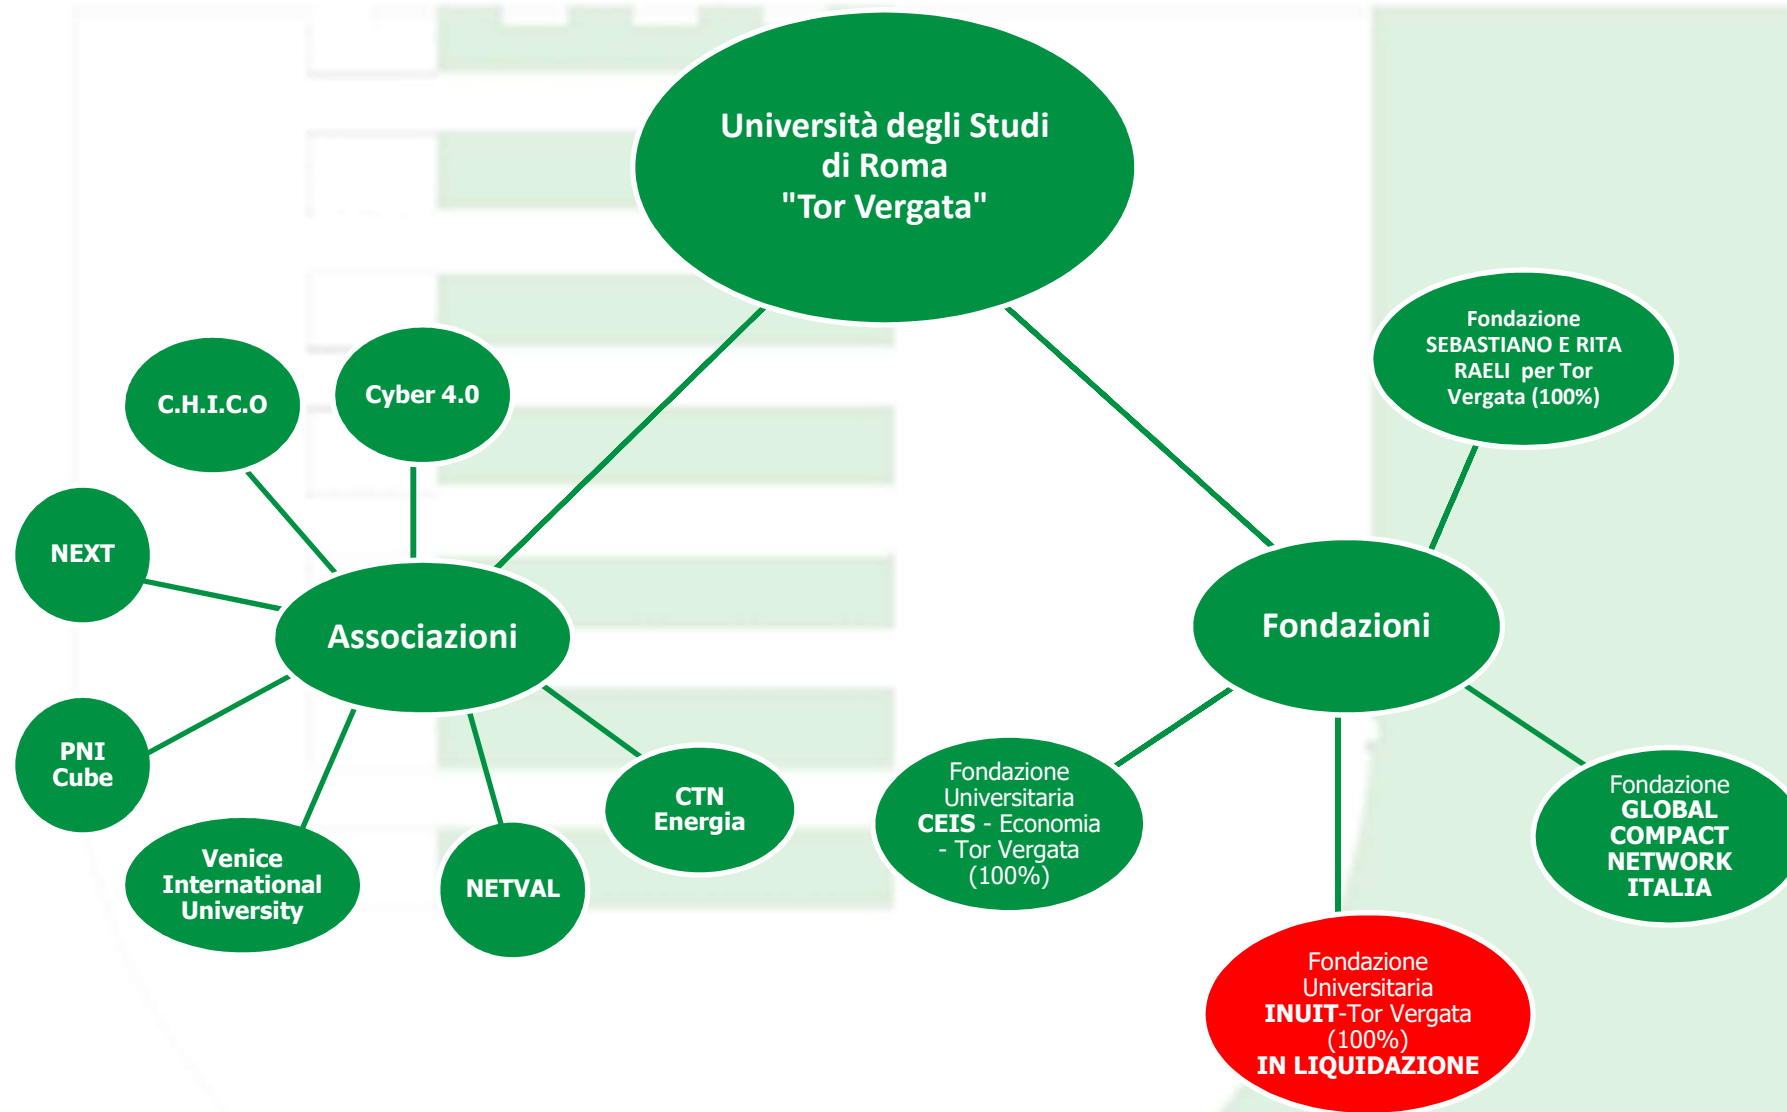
Università degli Studi di Roma "Tor Vergata"

Associazioni

C.H.I.C.O

Cyber 4.0

NEXT

PNI Cube

Venice International University

NETVAL

CTN Energia

Fondazioni

Fondazione SEBASTIANO E RITA RAELI per Tor Vergata (100%)

Fondazione Universitaria CEIS - Economia - Tor Vergata (100%)

Fondazione GLOBAL COMPACT NETWORK ITALIA

Fondazione Universitaria INUIT-Tor Vergata (100%) IN LIQUIDAZIONE